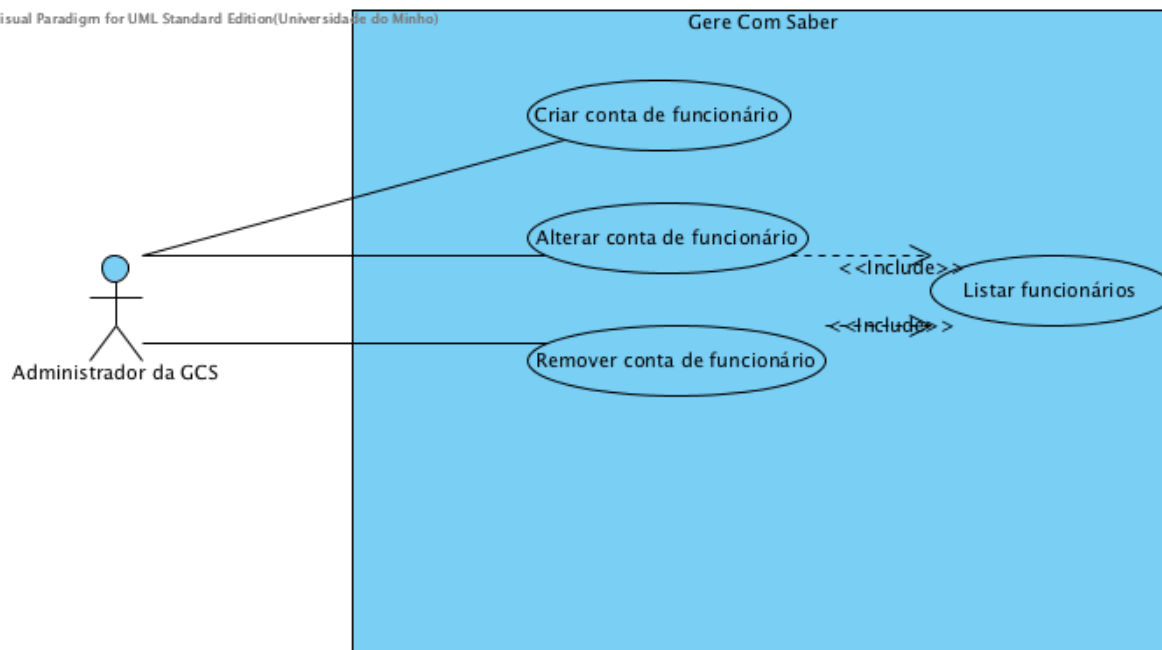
isual Paradigm for UML Standard Edition(Universidade do Minho)

Gere Com Saber

Criar conta de funcionário

Alterar conta de funcionário

<<Include>>

Listar funcionários

<<Include>>

Remover conta de funcionário

Administrador da GCS